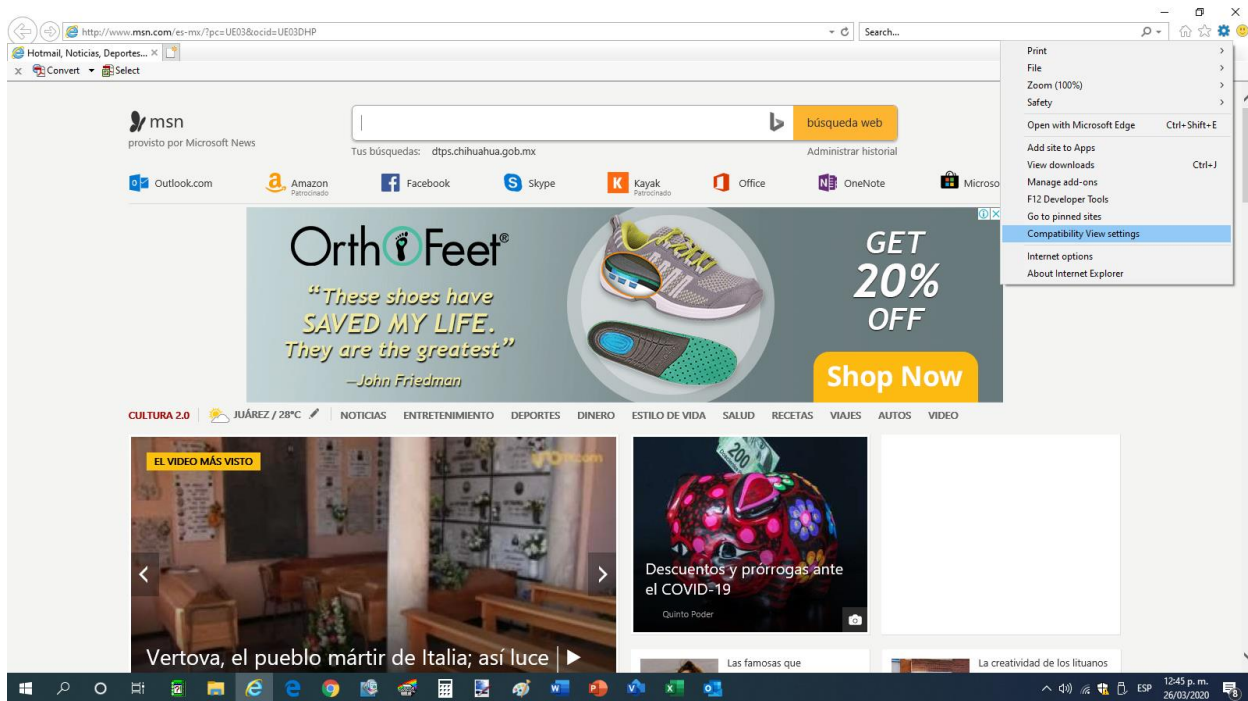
http://www.msn.com/es-mx/?pc=UE03&ocid=UE03DHP

Search...

Hotmail, Noticias, Deportes... ×

× Convert ▾ Select

Print
File
Zoom (100%)
Safety
Open with Microsoft Edge Ctrl+Shift+E
Add site to Apps
View downloads Ctrl+J
Manage add-ons
F12 Developer Tools
Go to pinned sites
Compatibility View settings
Internet options
About Internet Explorer

msn
provisto por Microsoft News

búsqueda web

Tus búsquedas: dtps.chihuahua.gob.mx

Administrar historial

Outlook.com
Amazon
Patrocinado
Facebook
Skype
Kayak
Patrocinado
Office
OneNote
Microso

OrthoFeet®

"These shoes have SAVED MY LIFE. They are the greatest"
—John Friedman

GET 20% OFF

Shop Now

CULTURA 2.0 | JUÁREZ / 28°C | NOTICIAS ENTRETENIMIENTO DEPORTES DINERO ESTILO DE VIDA SALUD RECETAS VIAJES AUTOS VIDEO

EL VIDEO MÁS VISTO

Vertova, el pueblo mártir de Italia; así luce | ▶

Descuentos y prórrogas ante el COVID-19

Quinto Poder

Las famosas que

La creatividad de los lituanos

ESP
12:45 p. m.
26/03/2020